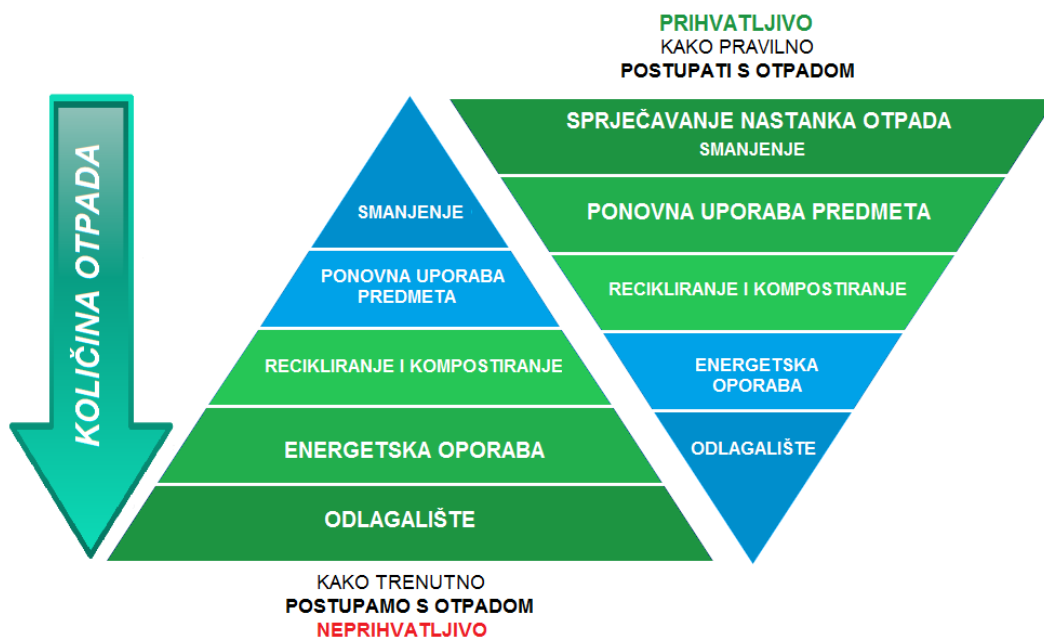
KOLIČINA OTPADA

SMANJENJE
PONOVNA UPORABA PREDMETA
RECIKLIRANJE I KOMPOSTIRANJE
ENERGETSKA OPORABA
ODLAGALIŠTE

KAKO TRENUTNO
POSTUPAMO S OTPADOM
NEPRIHVATLJIVO

PRIHVATLJIVO
KAKO PRAVILNO
POSTUPATI S OTPADOM

SPRJEČAVANJE NASTANKA OTPADA
SMANJENJE
PONOVNA UPORABA PREDMETA
RECIKLIRANJE I KOMPOSTIRANJE
ENERGETSKA OPORABA
ODLAGALIŠTE